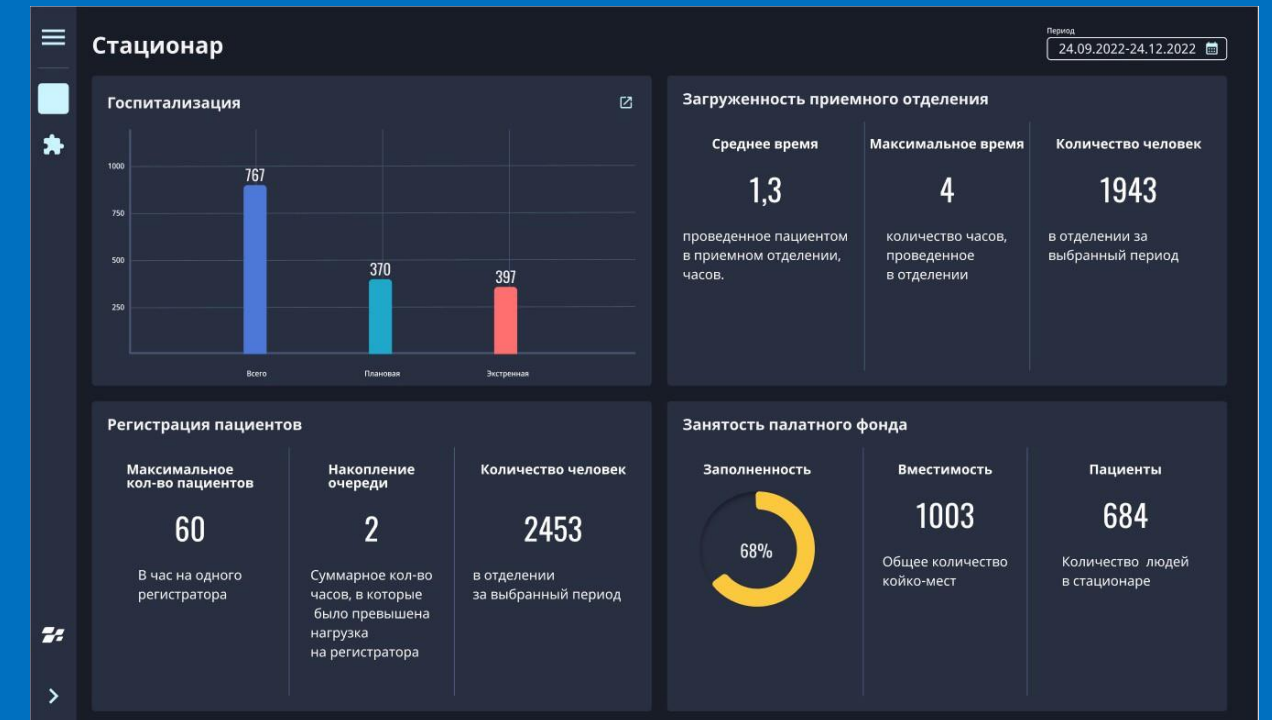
Стационар

Период
24.09.2022-24.12.2022

Госпитализация

1000
750
500
250

767
370
397

Всего
Плановая
Экстренная

Загруженность приемного отделения

Среднее время
1,3
проведенное пациентом в приемном отделении, часов.

Максимальное время
4
количество часов, проведенное в отделении

Количество человек
1943
в отделении за выбранный период

Регистрация пациентов

Максимальное кол-во пациентов
60
В час на одного регистратора

Накопление очереди
2
Суммарное кол-во часов, в которые было превышена нагрузка на регистратора

Количество человек
2453
в отделении за выбранный период

Занятость палатного фонда

Заполненность
68%

Вместимость
1003
Общее количество койко-мест

Пациенты
684
Количество людей в стационаре